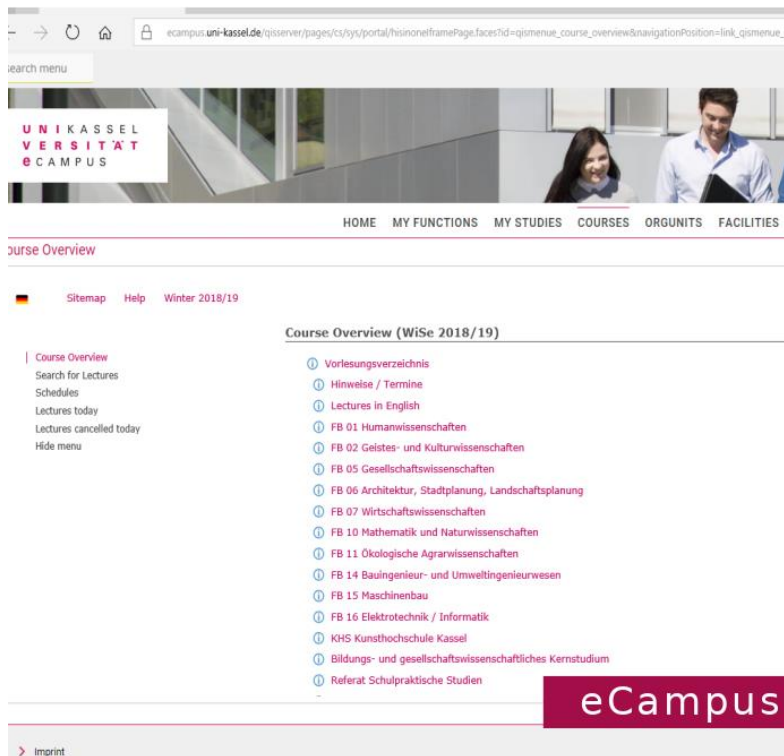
ecampus.uni-kassel.de/qisserver/pages/cs/sys/portal/hisinoneIframePage.faces?id=qismenue_course_overview&navigationPosition=link_qismenue_

earch menu

UNIKASSEL VERSITÄT eCAMPUS

HOME MY FUNCTIONS MY STUDIES COURSES ORGUNITS FACILITIES

ourse Overview

Sitemap Help Winter 2018/19

Course Overview
Search for Lectures
Schedules
Lectures today
Lectures cancelled today
Hide menu

Course Overview (WiSe 2018/19)

Vorlesungsverzeichnis
Hinweise / Termine
Lectures in English
FB 01 Humanwissenschaften
FB 02 Geistes- und Kulturwissenschaften
FB 05 Gesellschaftswissenschaften
FB 06 Architektur, Stadtplanung, Landschaftsplanung
FB 07 Wirtschaftswissenschaften
FB 10 Mathematik und Naturwissenschaften
FB 11 Ökologische Agrarwissenschaften
FB 14 Bauingenieur- und Umweltingenieurwesen
FB 15 Maschinenbau
FB 16 Elektrotechnik / Informatik
KHS Kunsthochschule Kassel
Bildungs- und gesellschaftswissenschaftliches Kernstudium
Referat Schulpraktische Studien

eCampus

Imprint